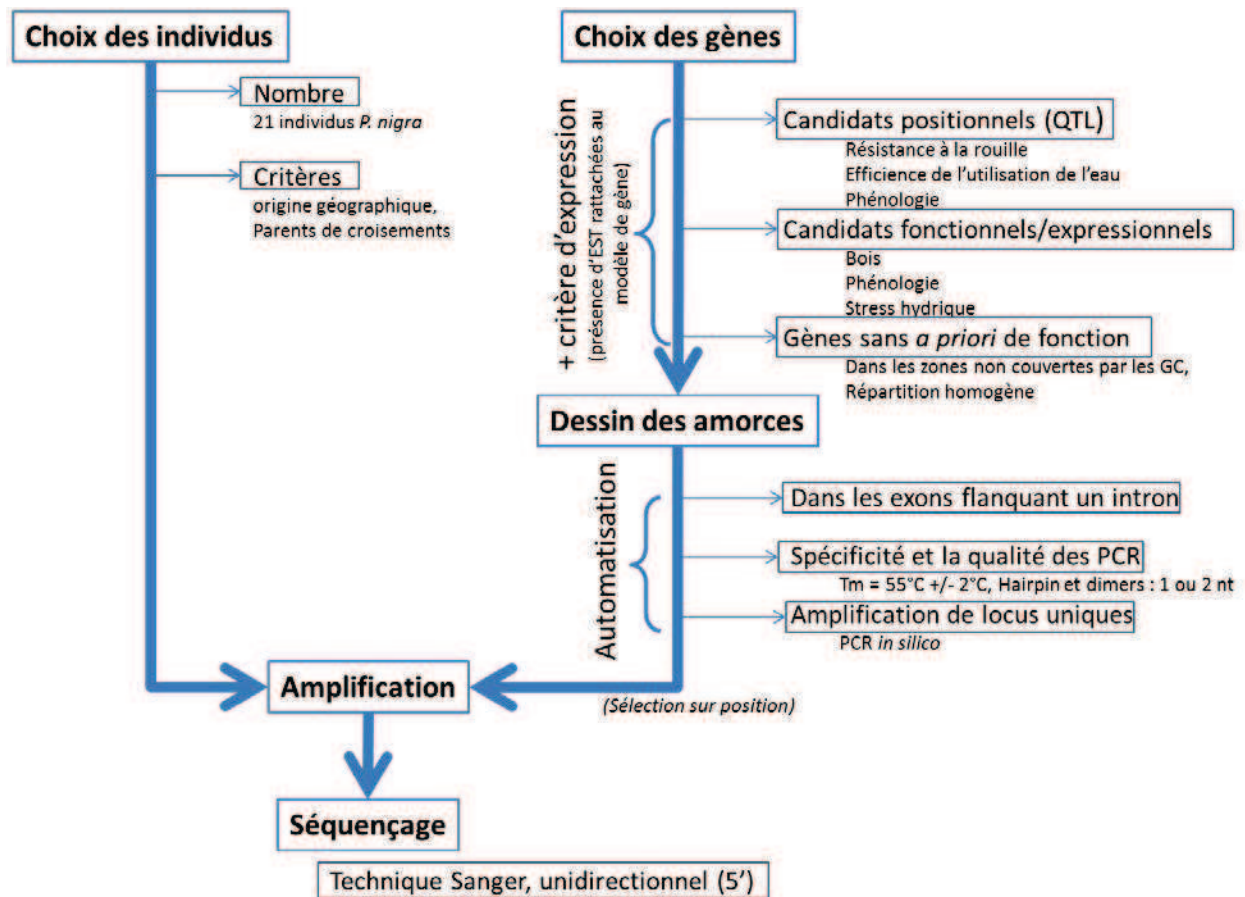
Choix des individus

Nombre
21 individus P. nigra

Critères
origine géographique, Parents de croisements

Choix des gènes

+ critère d'expression
(présence d'EST rattachées au modèle de gène)

Candidats positionnels (QTL)
Résistance à la rouille
Efficience de l'utilisation de l'eau
Phénologie

Candidats fonctionnels/expressionnels
Bois
Phénologie
Stress hydrique

Gènes sans a priori de fonction
Dans les zones non couvertes par les GC,
Répartition homogène

Dessin des amorces

Automatisation

Dans les exons flanquant un intron

Spécificité et la qualité des PCR
Tm = 55°C +/- 2°C, Hairpin et dimers : 1 ou 2 nt

Amplification de locus uniques
PCR in silico

Amplification

(Sélection sur position)

Séquençage

Technique Sanger, unidirectionnel (5')